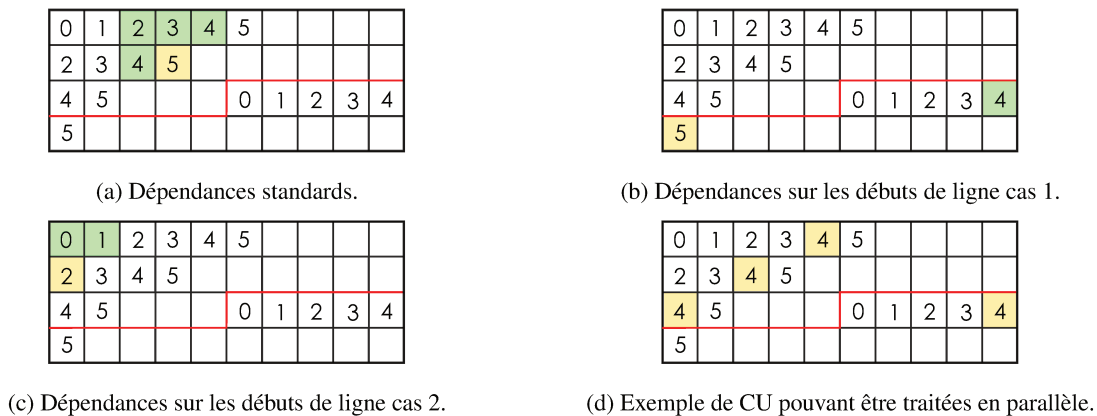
| 0 | 1 | 2 | 3 | 4 | 5 | | | | |
|---|---|---|---|---|---|---|---|---|---|
| 2 | 3 | 4 | 5 | | | | | | |
| 4 | 5 | | | | 0 | 1 | 2 | 3 | 4 |
| 5 | | | | | | | | | |

(a) Dépendances standards.

| 0 | 1 | 2 | 3 | 4 | 5 | | | | |
|---|---|---|---|---|---|---|---|---|---|
| 2 | 3 | 4 | 5 | | | | | | |
| 4 | 5 | | | | 0 | 1 | 2 | 3 | 4 |
| 5 | | | | | | | | | |

(b) Dépendances sur les débuts de ligne cas 1.

| 0 | 1 | 2 | 3 | 4 | 5 | | | | |
|---|---|---|---|---|---|---|---|---|---|
| 2 | 3 | 4 | 5 | | | | | | |
| 4 | 5 | | | | 0 | 1 | 2 | 3 | 4 |
| 5 | | | | | | | | | |

(c) Dépendances sur les débuts de ligne cas 2.

| 0 | 1 | 2 | 3 | 4 | 5 | | | | |
|---|---|---|---|---|---|---|---|---|---|
| 2 | 3 | 4 | 5 | | | | | | |
| 4 | 5 | | | | 0 | 1 | 2 | 3 | 4 |
| 5 | | | | | | | | | |

(d) Exemple de CU pouvant être traitées en parallèle.